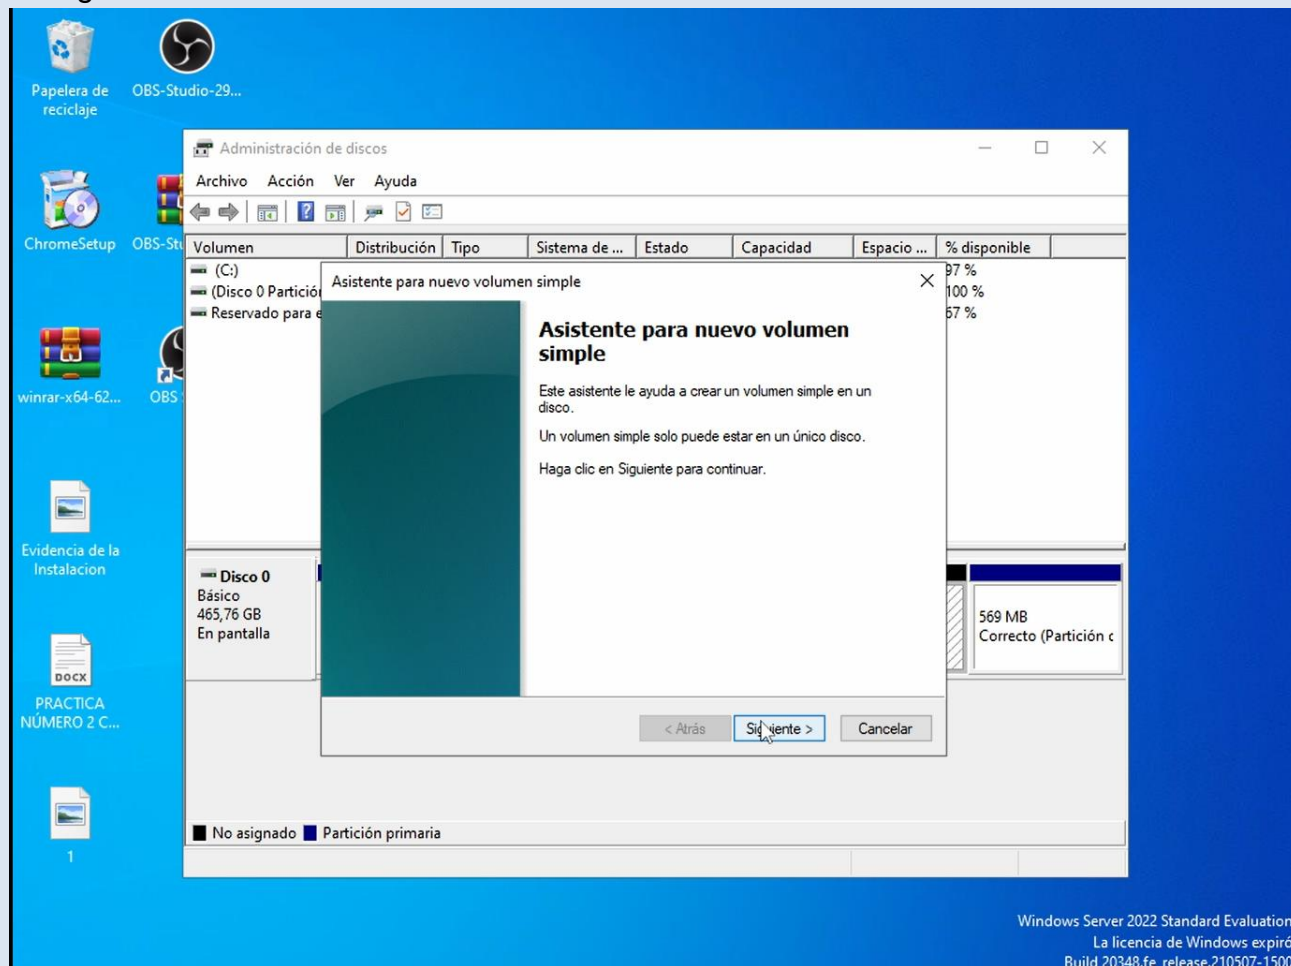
Papelera de reciclaje
OBS-Studio-29...
ChromeSetup
OBS-St
winrar-x64-62...
OBS
Evidencia de la Instalacion
DOCX
PRACTICA NÚMERO 2 C...
1

Administración de discos
Archivo Acción Ver Ayuda

| Volumen | Distribución | Tipo | Sistema de ... | Estado | Capacidad | Espacio ... | % disponible |
|---|---|---|---|---|---|---|---|
| (C:) | | | | | | | 97 % |
| (Disco 0 Partició | | | | | | | 100 % |
| Reservado para e | | | | | | | 67 % |

Disco 0
Básico
465,76 GB
En pantalla

569 MB
Correcto (Partición c

No asignado Partición primaria

Asistente para nuevo volumen simple

Asistente para nuevo volumen simple

Este asistente le ayuda a crear un volumen simple en un disco.

Un volumen simple solo puede estar en un único disco.

Haga clic en Siguiente para continuar.

< Atrás Siguiente > Cancelar

Windows Server 2022 Standard Evaluation
La licencia de Windows expiró
Build 20348.fe_release.210507-1500